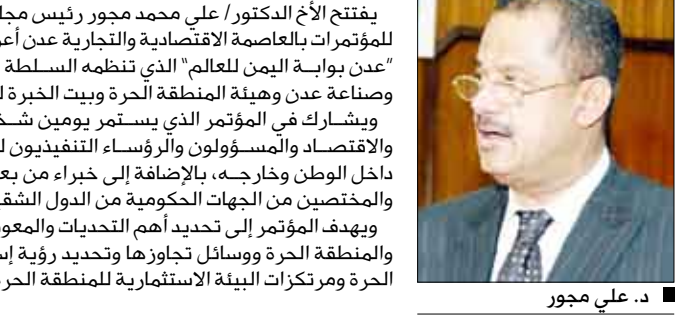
يفتتح الأخ الدكتور/ علي محمد مجور رئيس مجلس
للمؤتمرات بالعاصمة الاقتصادية والتجارية عدن أعما
"عدن بوابــة اليمن للعالم" الذي تنظمه الســلطة
وصناعة عدن وهيئة المنطقة الحرة وبيت الخبرة للا

ويشــارك في المؤتمر الذي يســتمر يومين شخ
والاقتصــاد والمســؤولون والرؤســاء التنفيذيون لـ
داخل الوطن وخارجــه، بالإضافة إلى خبراء من بعـ
والمختصين من الجهات الحكومية من الدول الشقي

ويهدف المؤتمر إلى تحديد أهم التحديات والمعوق
والمنطقة الحرة ووسائل تجاوزها وتحديد رؤية إس
الحرة ومرتكزات البيئة الاستثمارية للمنطقة الحر

د. علي مجور